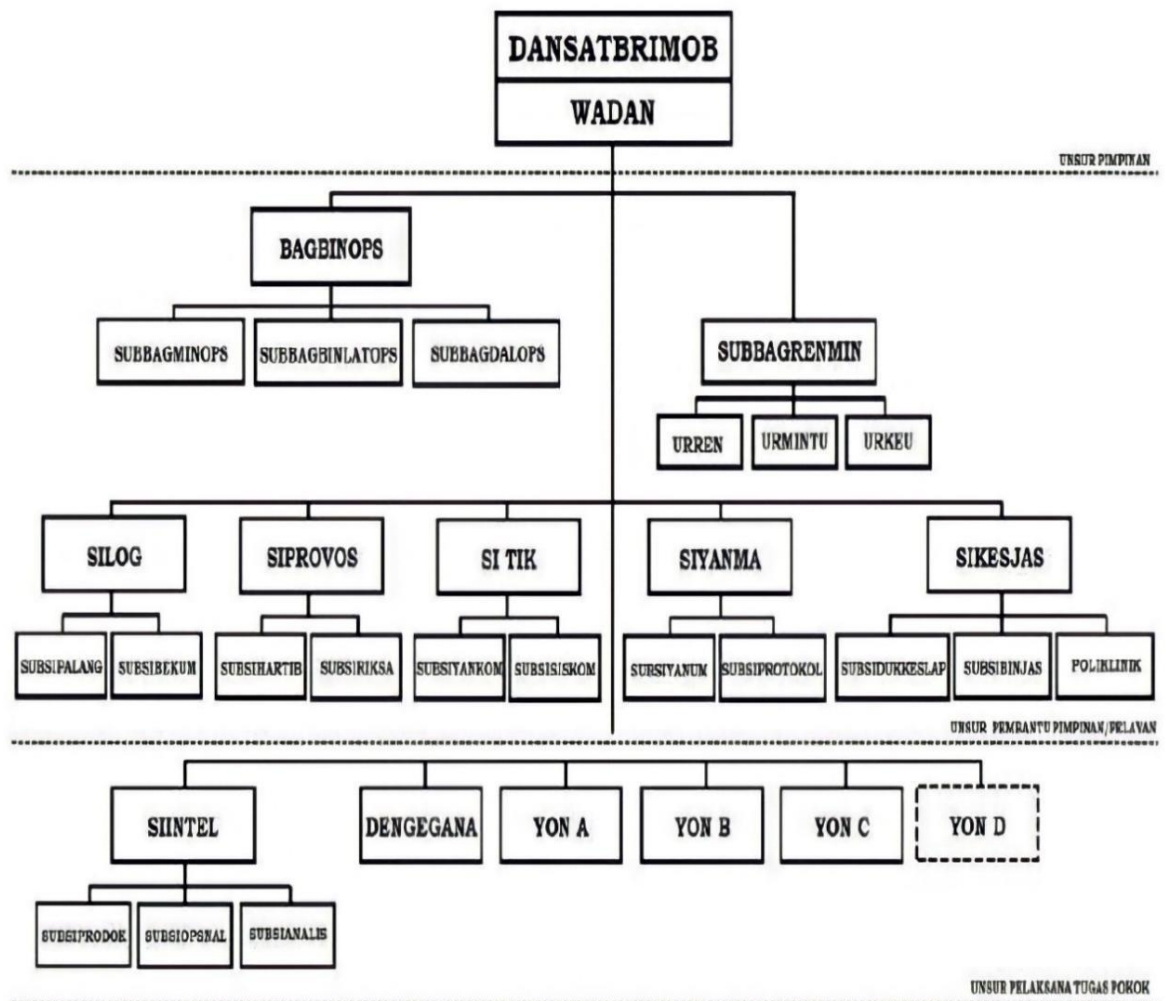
DANSATBRIMOB
WADAN

UNSUR PIMPINAN

BAGBINOPS

SUBBAGMINOPS
SUBBAGBINLATOPS
SUBBAGDALOPS

SUBBAGRENMIN

URREN
URMINTU
URKEU

SILOG
SIPROVOS
SI TIK
SIYANMA
SIKESJAS

SUBSIPALANG
SUBSIBEKUM
SUBSIHARTIB
SUBSIRIKSA
SUBSIYANKOM
SUBSISISKOM
SUBSIYANUM
SUBSIPROTOKOL
SUBSIDUKKESLAP
SUBSIBINJAS
POLIKLINIK

UNSUR PEMBANTU PIMPINAN/PELAYAN

SIINTEL
DENGEGANA
YON A
YON B
YON C
YON D

SUBSIPRODOK
SUBSIOPSNAL
SUBSIANALIS

UNSUR PELAKSANA TUGAS POKOK